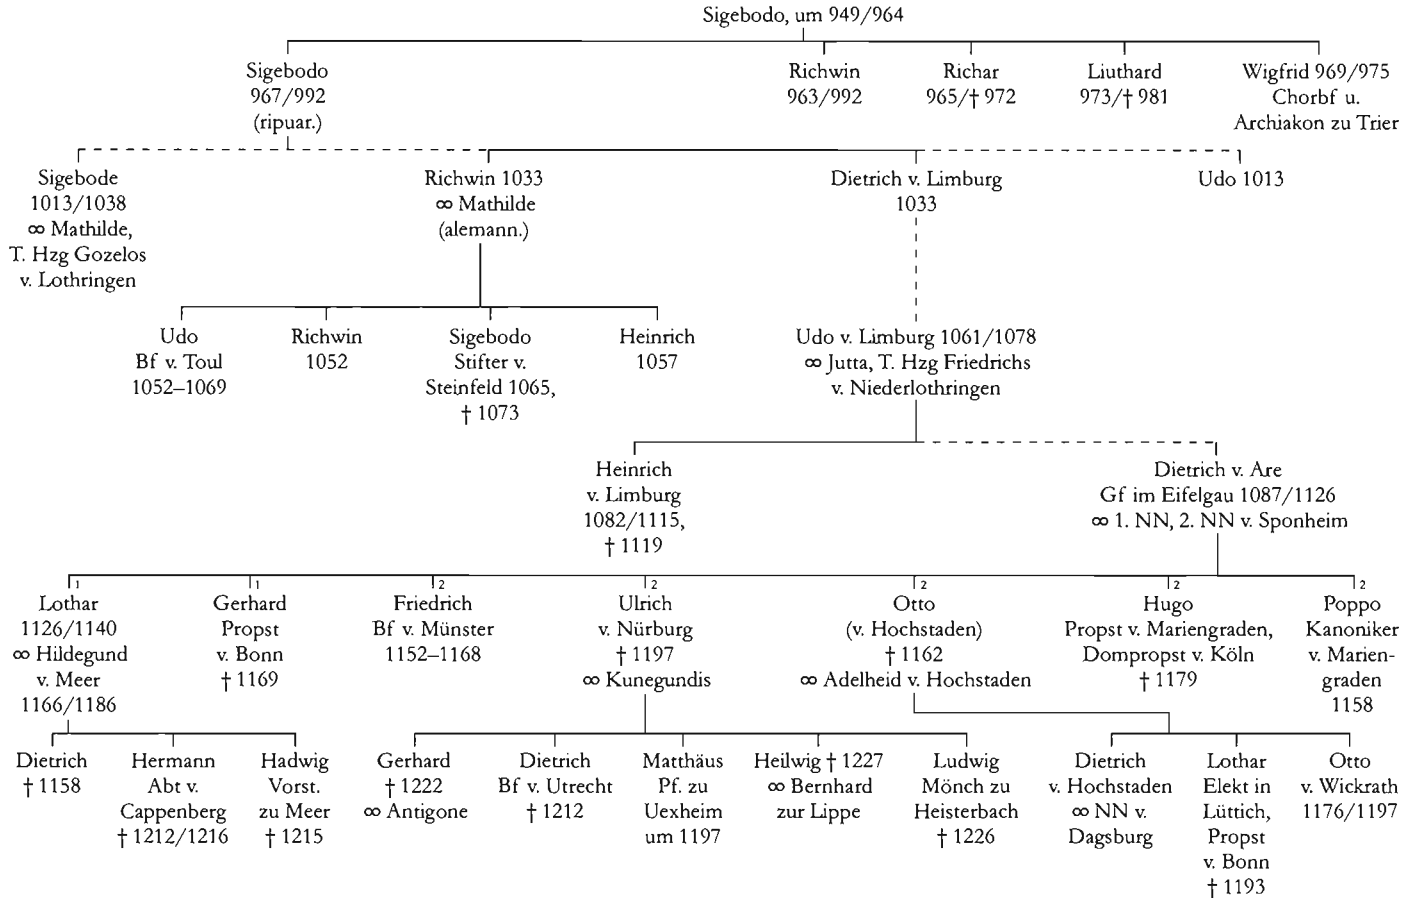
Sigebodo, um 949/964

Sigebodo
967/992
(ripuar.)

Richwin
963/992

Richar
965/† 972

Liuthard
973/† 981

Wigfrid 969/975
Chorbf u.
Archiakon zu Trier

Sigebode
1013/1038
∞ Mathilde,
T. Hzg Gozelos
v. Lothringen

Richwin 1033
∞ Mathilde
(alemann.)

Dietrich v. Limburg
1033

Udo 1013

Udo
Bf v. Toul
1052–1069

Richwin
1052

Sigebodo
Stifter v.
Steinfeld 1065,
† 1073

Heinrich
1057

Udo v. Limburg 1061/1078
∞ Jutta, T. Hzg Friedrichs
v. Niederlothringen

Heinrich
v. Limburg
1082/1115,
† 1119

Dietrich v. Are
Gf im Eifelgau 1087/1126
∞ 1. NN, 2. NN v. Sponheim

1 Lothar
1126/1140
∞ Hildegund
v. Meer
1166/1186

1 Gerhard
Propst
v. Bonn
† 1169

2 Friedrich
Bf v. Münster
1152–1168

2 Ulrich
v. Nürburg
† 1197
∞ Kunegundis

2 Otto
(v. Hochstaden)
† 1162
∞ Adelheid v. Hochstaden

2 Hugo
Propst v. Mariengraden,
Dompropst v. Köln
† 1179

2 Poppo
Kanoniker
v. Mariengraden
1158

Dietrich
† 1158

Hermann
Abt v.
Cappenberg
† 1212/1216

Hadwig
Vorst.
zu Meer
† 1215

Gerhard
† 1222
∞ Antigone

Dietrich
Bf v. Utrecht
† 1212

Matthäus
Pf. zu
Uexheim
um 1197

Heilwig † 1227
∞ Bernhard
zur Lippe

Ludwig
Mönch zu
Heisterbach
† 1226

Dietrich
v. Hochstaden
∞ NN v.
Dagsburg

Lothar
Elekt in
Lüttich,
Propst
v. Bonn
† 1193

Otto
v. Wickrath
1176/1197